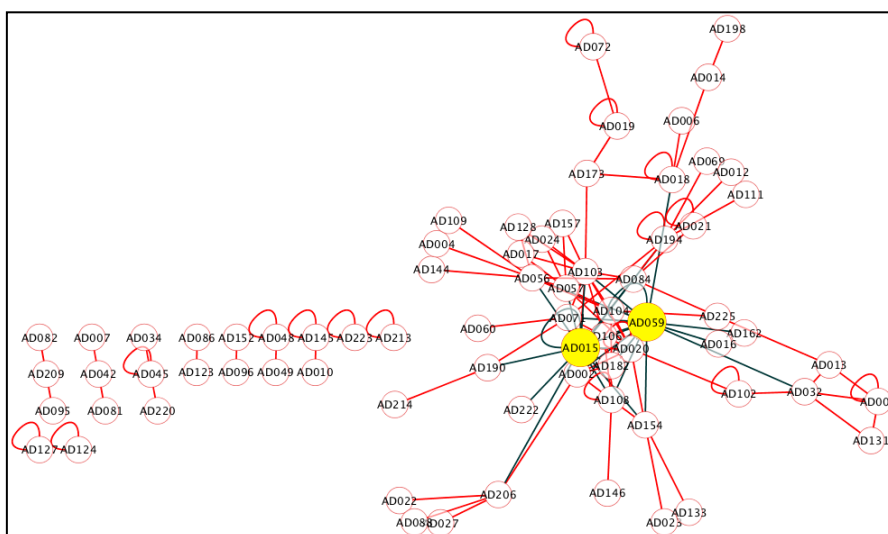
AD198
AD072
AD014
AD019
AD006
AD069
AD012
AD173
AD018
AD111
AD109
AD128
AD157
AD021
AD004
AD024
AD194
AD017
AD144
AD056
AD103
AD084
AD057
AD225
AD060
AD071
AD104
AD059
AD162
AD106
AD016
AD015
AD020
AD013
AD190
AD182
AD002
AD102
AD032
AD00
AD214
AD222
AD108
AD154
AD131
AD146
AD206
AD022
AD133
AD08
AD027
AD023
AD082
AD007
AD034
AD086
AD152
AD048
AD145
AD223
AD213
AD209
AD042
AD045
AD123
AD096
AD049
AD010
AD095
AD081
AD220
AD127
AD124